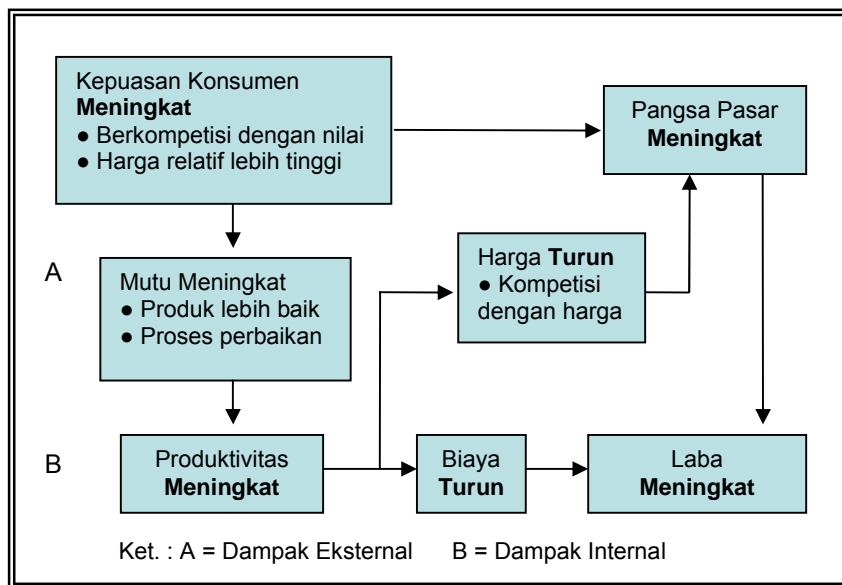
Kepuasan Konsumen **Meningkat**
● Berkompetisi dengan nilai
● Harga relatif lebih tinggi

Pangsa Pasar **Meningkat**

A

Mutu Meningkat
● Produk lebih baik
● Proses perbaikan

Harga **Turun**
● Kompetisi dengan harga

B

Produktivitas **Meningkat**

Biaya **Turun**

Laba **Meningkat**

Ket. : A = Dampak Eksternal B = Dampak Internal